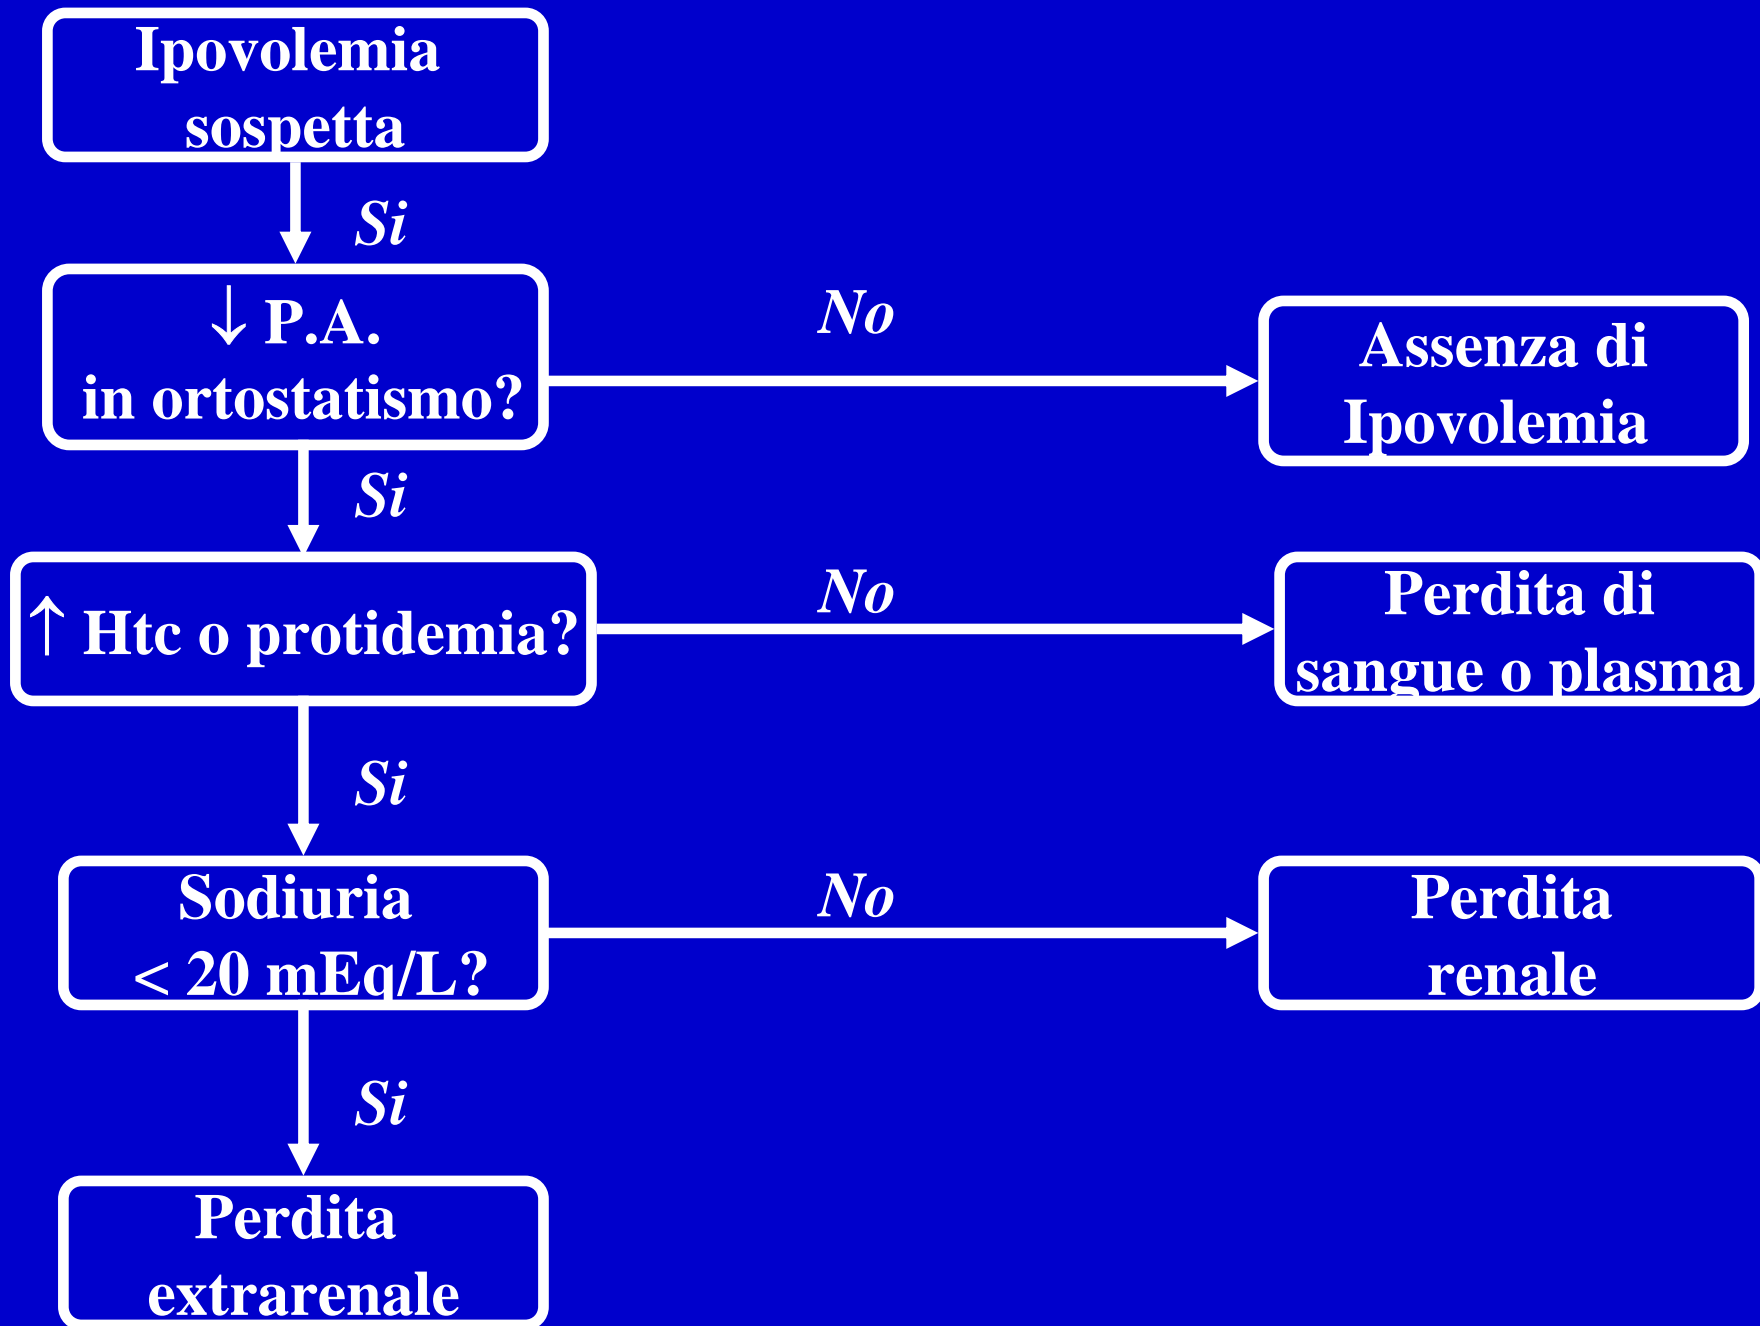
Ipovolemia sospetta

Si

↓ P.A. in ortostatismo?

No

Assenza di Ipovolemia

Si

↑ Htc o protidemia?

No

Perdita di sangue o plasma

Si

Sodiuria < 20 mEq/L?

No

Perdita renale

Si

Perdita extrarenale